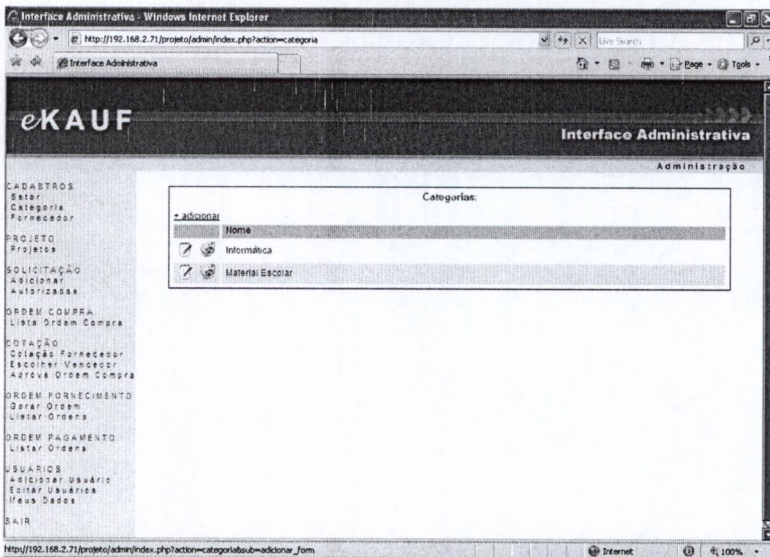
Interface Administrativa - Windows Internet Explorer

http://192.168.2.71/projeto/admin/index.php?action=categoria

Live Search

Interface Administrativa

Page · Tools ·

eKAUF

Interface Administrativa

Administração

CADASTROS
Setor
Categoria
Fornecedor

PROJETO
Projetos

SOLICITAÇÃO
Adicionar
Autorizadas

ORDEM COMPRA
Lista Ordem Compra

COTAÇÃO
Cotação Fornecedor
Escolher Vencedor
Aprova Ordem Compra

ORDEM FORNECIMENTO
Gerar Ordem
Listar Ordens

ORDEM PAGAMENTO
Listar Ordens

USUÁRIOS
Adicionar Usuário
Editar Usuários
Meus Dados

SAIR

Categorias:

+ adicionar

| | Nome |
|---|---|
| | Informática |
| | Material Escolar |

http://192.168.2.71/projeto/admin/index.php?action=categoria&sub=adicionar_form

Internet

100%